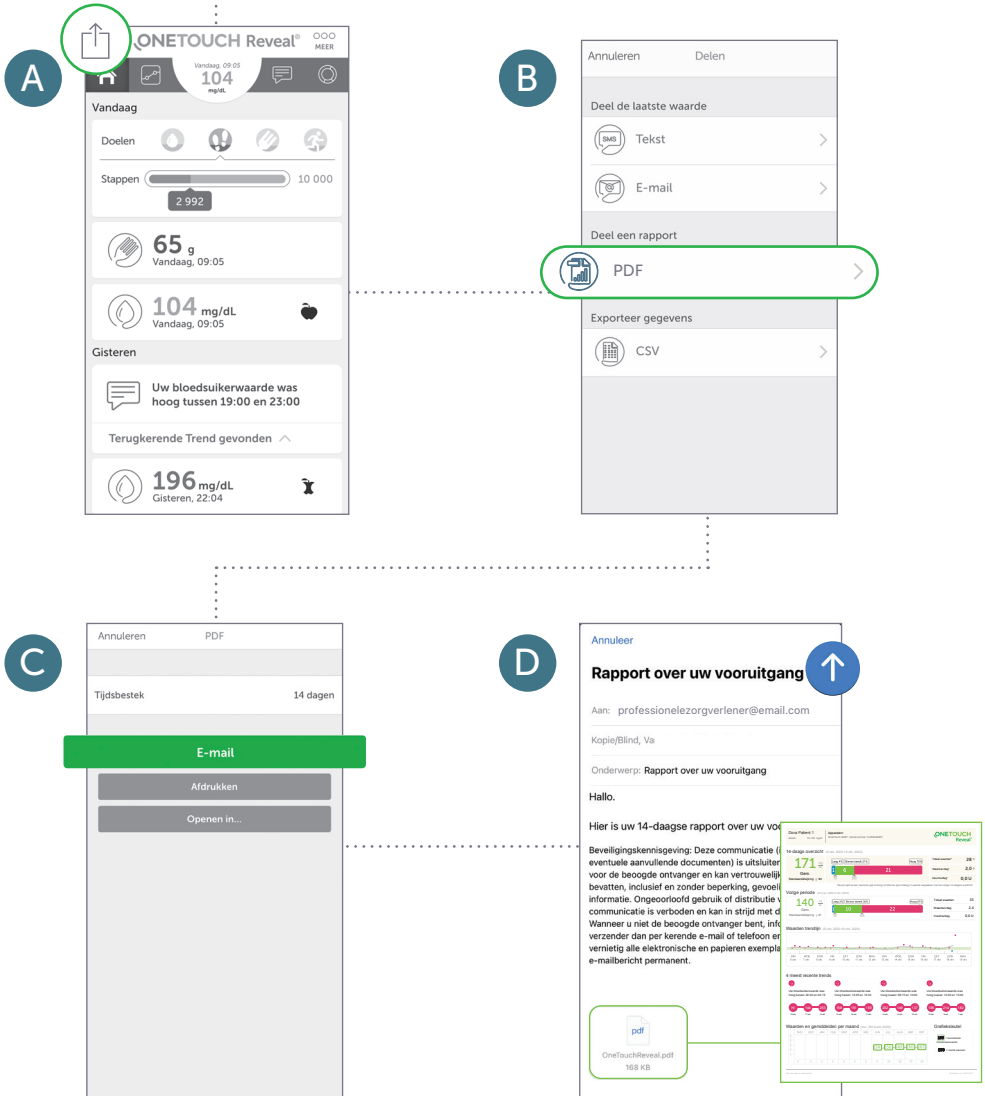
A

ONETOUCH Reveal®

MEER

Vandaag, 09:05
104
mg/dL

Vandaag

Doelen

Stappen

10 000

2 992

65 g
Vandaag, 09:05

104 mg/dL
Vandaag, 09:05

Gisteren

Uw bloedsuikerwaarde was hoog tussen 19:00 en 23:00

Terugkerende Trend gevonden

196 mg/dL
Gisteren, 22:04

B

Annuleren
Delen

Deel de laatste waarde

SMS
Tekst

E-mail

Deel een rapport

PDF

Exporteer gegevens

CSV

C

Annuleren
PDF

Tijdsbestek
14 dagen

E-mail

Afdrukken

Openen in...

D

Annuleer

Rapport over uw vooruitgang

Aan: professionelezorgverlener@email.com

Kopie/Blind, Va

Onderwerp: Rapport over uw vooruitgang

Hallo.

Hier is uw 14-daagse rapport over uw voo

Beveiligingskennisgeving: Deze communicatie (i eventuele aanvullende documenten) is uitsluiter voor de beoogde ontvanger en kan vertrouwelijk bevatten, inclusief en zonder beperking, gevoeli informatie. Ongeoorloofd gebruik of distributie v communicatie is verboden en kan in strijd met d Wanneer u niet de beoogde ontvanger bent, info verzender dan per kerende e-mail of telefoon en vernietig alle elektronische en papieren exemplar e-mailbericht permanent.

pdf
OneTouchReveal.pdf
168 KB

ONETOUCH Reveal®

14-daags overzicht
171
Gem.

Vorige periode
140
Gem.

6
21
10
22

Waarden trendlijn

4 meest recente trends

Waarden en gemiddelden per maand

Grafieksleutel